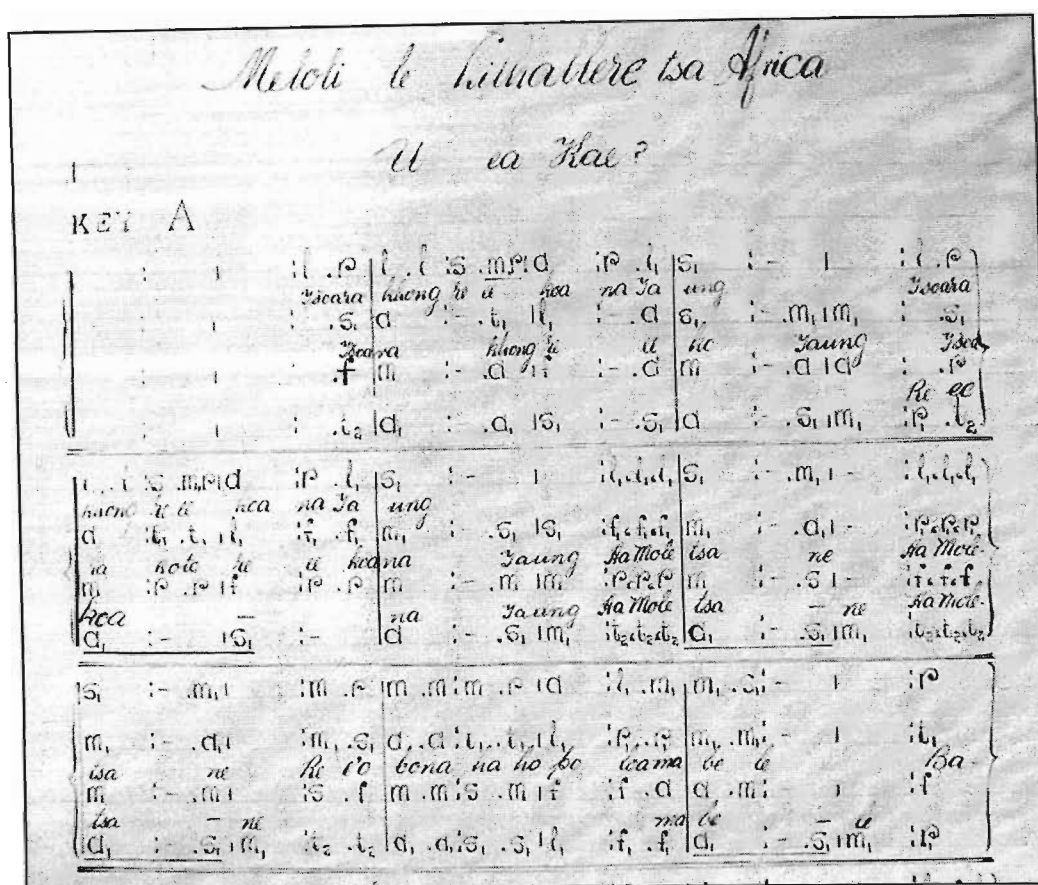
Meloli le Litlhallere tsa Africa

U ea Kae?

KEY A

Tsoara khong le u hoa na Ja ung Tsoara

Tsoara khong le u ne Jaung Tsoa

Re ee

khong le u hoa na Ja ung

a hole le u koana Jaung Ha Mole tsa ne Ha Mole

hoa na Jaung Ha Mole tsa ne Ha Mole

tsa ne Re l'o bona na ho fo lema be le Ba

tsa ne ma be le

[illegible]